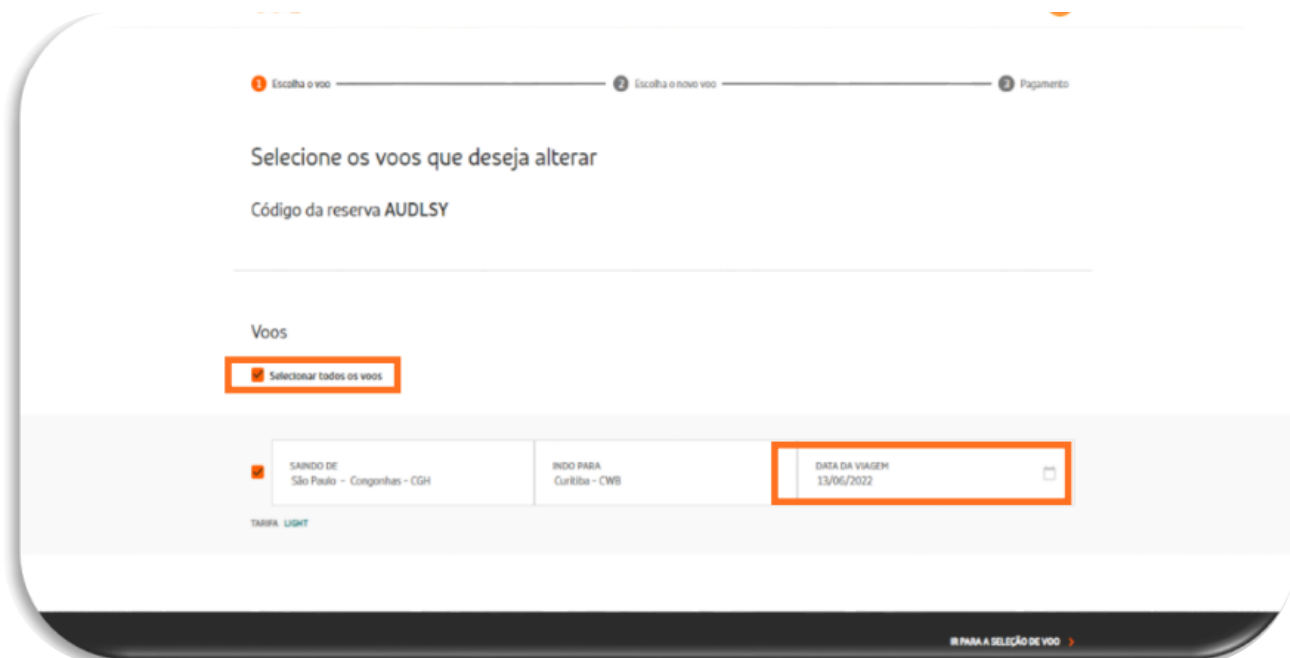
1 Escolha o voo
2 Escolha o novo voo
3 Pagamento

Selecione os voos que deseja alterar

Código da reserva **AUDLSY**

Voos

Selecionar todos os voos

| SAINDO DE São Paulo - Congonhas - CGH | INDO PARA Curitiba - CWB | DATA DA VIAGEM 13/06/2022 |
|---|---|---|

TARIFA LIGHT

IR PARA A SELEÇÃO DE VOO